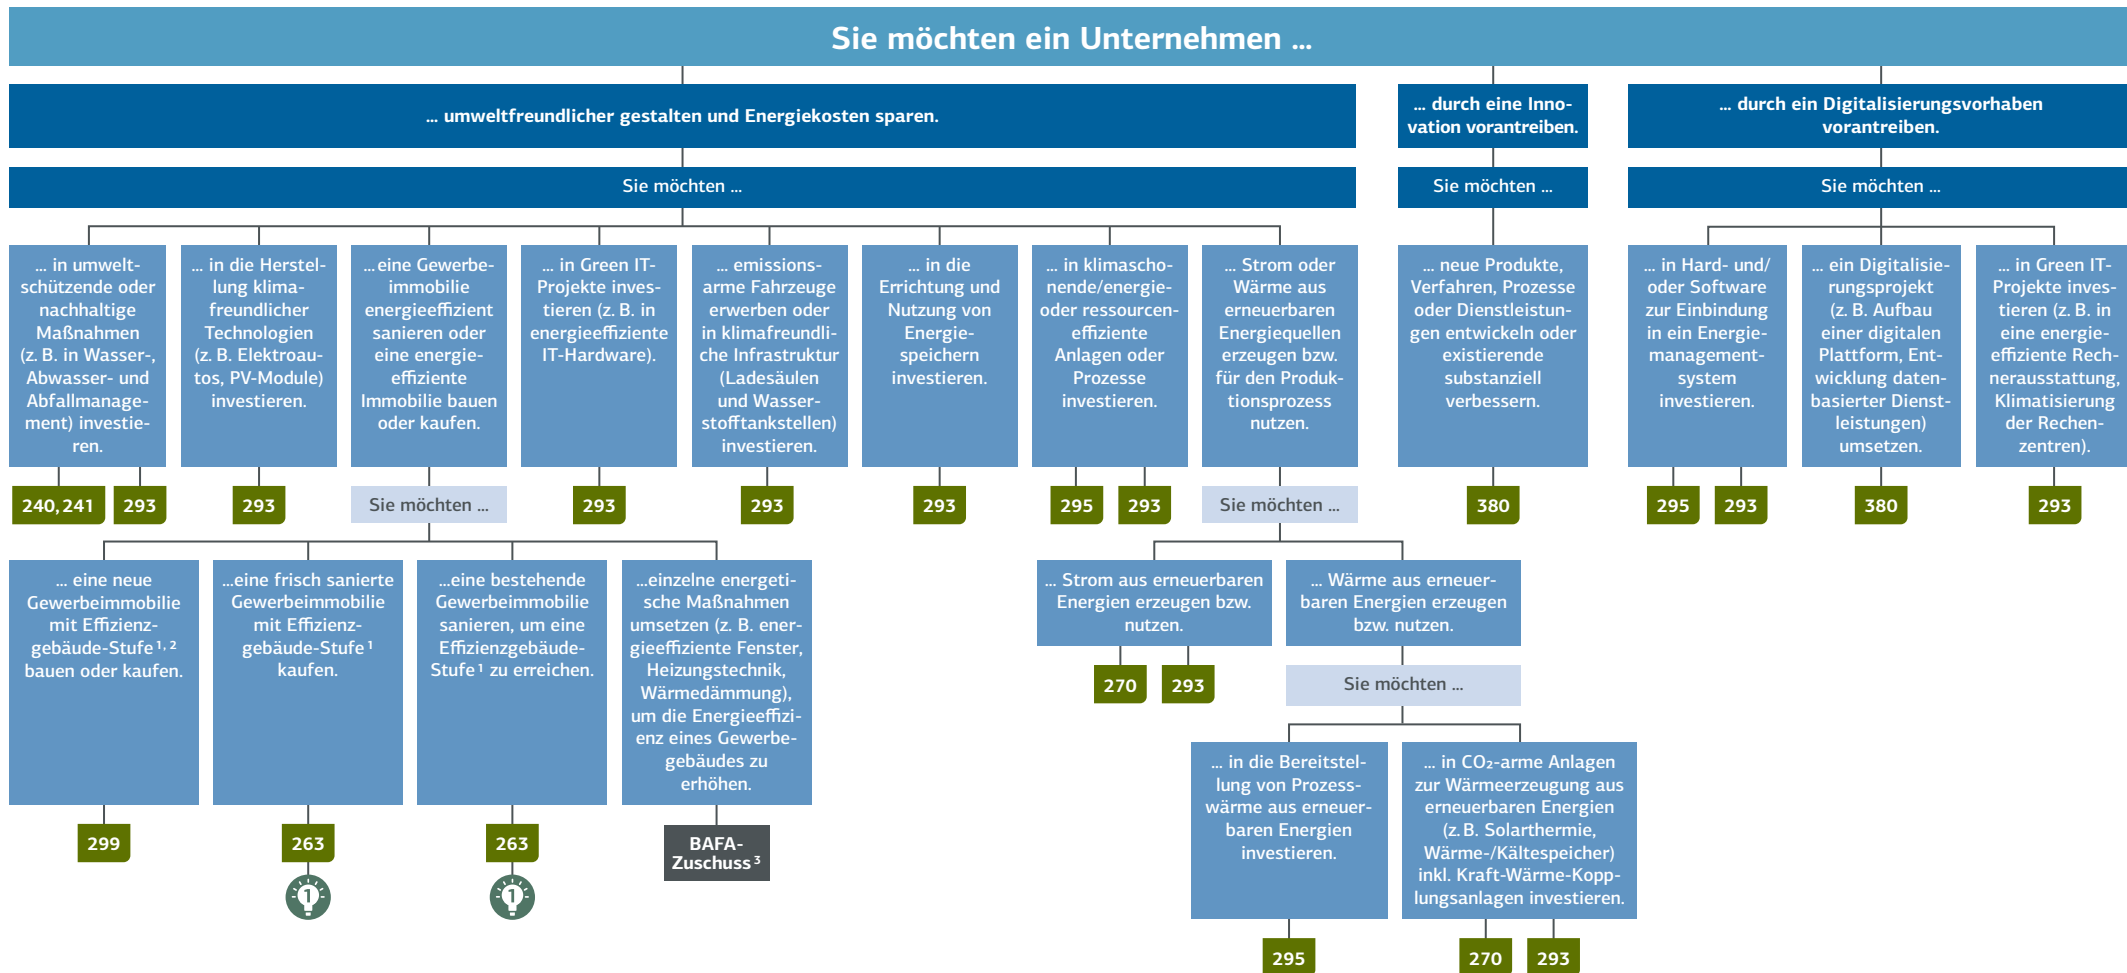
Sie möchten ein Unternehmen ...

... umweltfreundlicher gestalten und Energiekosten sparen.

Sie möchten ...

... in umweltschützende oder nachhaltige Maßnahmen (z. B. in Wasser-, Abwasser- und Abfallmanagement) investieren.

240, 241

293

... in die Herstellung klimafreundlicher Technologien (z. B. Elektroautos, PV-Module) investieren.

293

...eine Gewerbeimmobilie energieeffizient sanieren oder eine energieeffiziente Immobilie bauen oder kaufen.

Sie möchten ...

... eine neue Gewerbeimmobilie mit Effizienzgebäude-Stufe $^{1,2}$ bauen oder kaufen.

299

...eine frisch sanierte Gewerbeimmobilie mit Effizienzgebäude-Stufe $^{1}$ kaufen.

263

...eine bestehende Gewerbeimmobilie sanieren, um eine Effizienzgebäude-Stufe $^{1}$ zu erreichen.

263

...einzelne energetische Maßnahmen umsetzen (z. B. energieeffiziente Fenster, Heizungstechnik, Wärmedämmung), um die Energieeffizienz eines Gewerbegebäudes zu erhöhen.

BAFA-Zuschuss $^{3}$

... in Green IT-Projekte investieren (z. B. in energieeffiziente IT-Hardware).

293

... emissionsarme Fahrzeuge erwerben oder in klimafreundliche Infrastruktur (Ladesäulen und Wasserstofftankstellen) investieren.

293

... in die Errichtung und Nutzung von Energiespeichern investieren.

293

... in klimaschonende/energie- oder ressourceneffiziente Anlagen oder Prozesse investieren.

295

293

... Strom oder Wärme aus erneuerbaren Energiequellen erzeugen bzw. für den Produktionsprozess nutzen.

Sie möchten ...

... Strom aus erneuerbaren Energien erzeugen bzw. nutzen.

270

293

... Wärme aus erneuerbaren Energien erzeugen bzw. nutzen.

Sie möchten ...

... in die Bereitstellung von Prozesswärme aus erneuerbaren Energien investieren.

295

... in $CO_2$-arme Anlagen zur Wärmeerzeugung aus erneuerbaren Energien (z. B. Solarthermie, Wärme-/Kältespeicher) inkl. Kraft-Wärme-Kopplungsanlagen investieren.

270

293

... durch eine Innovation vorantreiben.

Sie möchten ...

... neue Produkte, Verfahren, Prozesse oder Dienstleistungen entwickeln oder existierende substanziell verbessern.

380

... durch ein Digitalisierungsvorhaben vorantreiben.

Sie möchten ...

... in Hard- und/oder Software zur Einbindung in ein Energiemanagementsystem investieren.

295

293

... ein Digitalisierungsprojekt (z. B. Aufbau einer digitalen Plattform, Entwicklung datenbasierter Dienstleistungen) umsetzen.

380

... in Green IT-Projekte investieren (z. B. in eine energieeffiziente Rechnerausstattung, Klimatisierung der Rechenzentren).

293